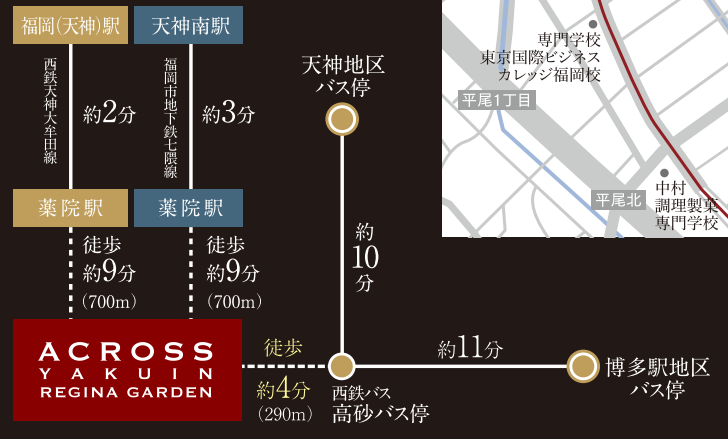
福岡(天神)駅

天神南駅

西鉄天神大牟田線

約2分

福岡市地下鉄七隈線

約3分

薬院駅

薬院駅

徒歩
約9分
(700m)

徒歩
約9分
(700m)

ACROSS
YAKUIN
REGINA GARDEN

徒歩
約4分
(290m)

天神地区
バス停

約
10
分

西鉄バス
高砂バス停

約11分

博多駅地区
バス停

専門学校
東京国際ビジネス
カレッジ福岡校

平尾1丁目

平尾北

中村
調理製菓
専門学校